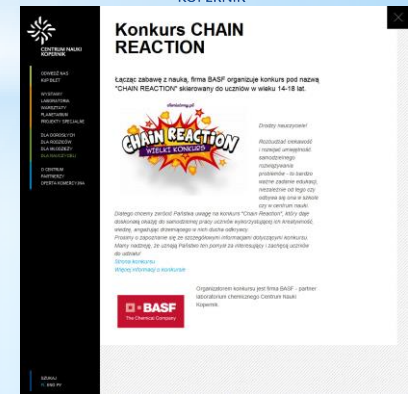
KOPERNIK

CENTRUM NAUKI KOPERNIK

ODWIEDŹ NAS
KUP BILET

WYSTAWY
LABORATORIA
WARSZTATY
PLANETARIUM
PROJEKTY SPECJALNE

DLA DOROSŁYCH
DLA RODZINY
DLA MŁODZIEŻY
DLA NAUCZYCIELI

O CENTRUM
PARTNERZY
OFERTA KOMERCYJNA

Konkurs CHAIN REACTION

Łącząc zabawę z nauką, firma BASF organizuje konkurs pod nazwą "CHAIN REACTION" skierowany do uczniów w wieku 14-18 lat.

chainreaction.pl
CHAIN REACTION
WIELKI KONKURS

Drodzy nauczyciele!

Rozbudzić ciekawość i rozwijać umiejętność samodzielnego rozwiązywania problemów - to bardzo ważne zadanie edukacji, niezależnie od tego czy odbywa się ona w szkole czy w centrum nauki.

Dlatego chcemy zwrócić Państwa uwagę na konkurs "Chain Reaction", który daje doskonałą okazję do samodzielnej pracy uczniów wykorzystującej ich kreatywność, wiedzę, angażując drzemiący w nich ducha odkrywcy.
Prosimy o zapoznanie się ze szczegółowymi informacjami dotyczącymi konkursu.
Mamy nadzieję, że uznają Państwo ten pomysł za interesujący i zachęcą uczniów do udziału!
Strona konkursu
Więcej informacji o konkursie

Organizatorem konkursu jest firma BASF - partner laboratorium chemicznego Centrum Nauki Kopernik.

BASF
The Chemical Company

SZUKAJ
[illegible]